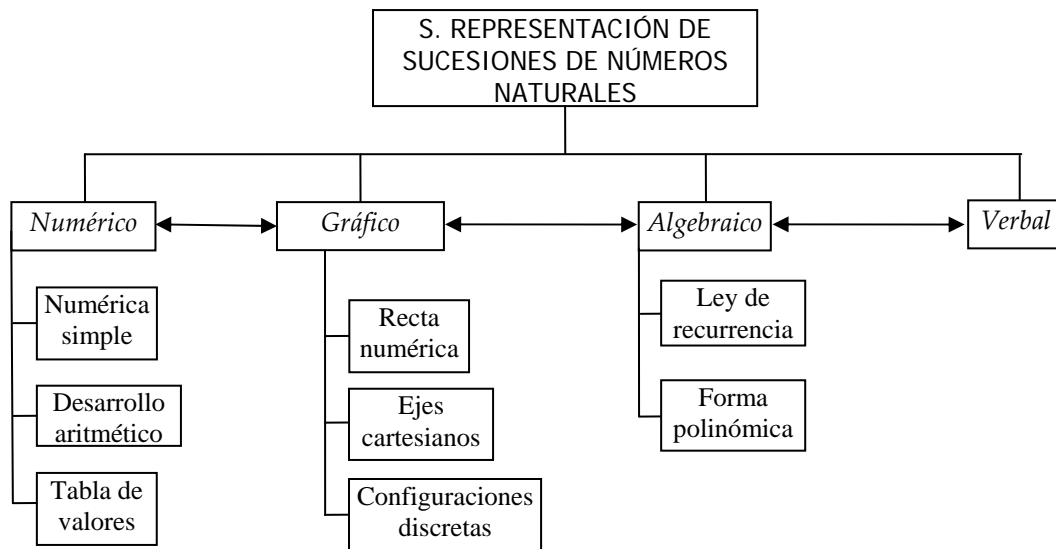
S. REPRESENTACIÓN DE SUCESIONES DE NÚMEROS NATURALES

Numérico

Gráfico

Algebraico

Verbal

Numérica simple

Desarrollo aritmético

Tabla de valores

Recta numérica

Ejes cartesianos

Configuraciones discretas

Ley de recurrencia

Forma polinómica